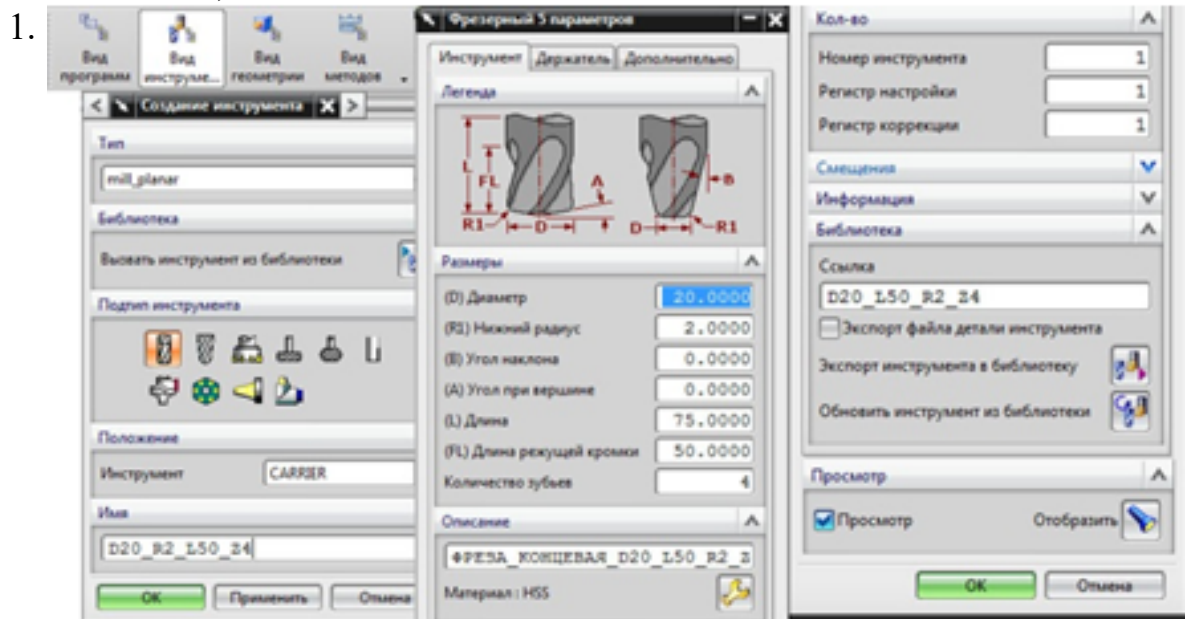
1.

Вид программ
Вид инструме...
Вид геометрии
Вид методов

Создание инструмента

Тип
mill_planar

Библиотека
Вызвать инструмент из библиотеки

Подтип инструмента

Положение
Инструмент CARRIER

Имя
D20_R2_L50_Z4

OK Применить Отмена

Фрезерный 5 параметров

Инструмент Держатель Дополнительно

Легенда
L
FL
A
R1
D
B
D
R1

Размеры
(D) Диаметр 20.0000
(R1) Нижний радиус 2.0000
(B) Угол наклона 0.0000
(A) Угол при вершине 0.0000
(L) Длина 75.0000
(FL) Длина режущей кромки 50.0000
Количество зубьев 4

Описание
ФРЕЗА_КОНЦЕВАЯ_D20_L50_R2_Z
Материал : HSS

Кол-во
Номер инструмента 1
Регистр настройки 1
Регистр коррекции 1

Смещения
Информация
Библиотека
Ссылка
D20_L50_R2_Z4
Экспорт файла детали инструмента
Экспорт инструмента в библиотеку
Обновить инструмент из библиотеки

Просмотр
Просмотр
Отобразить

OK Отмена